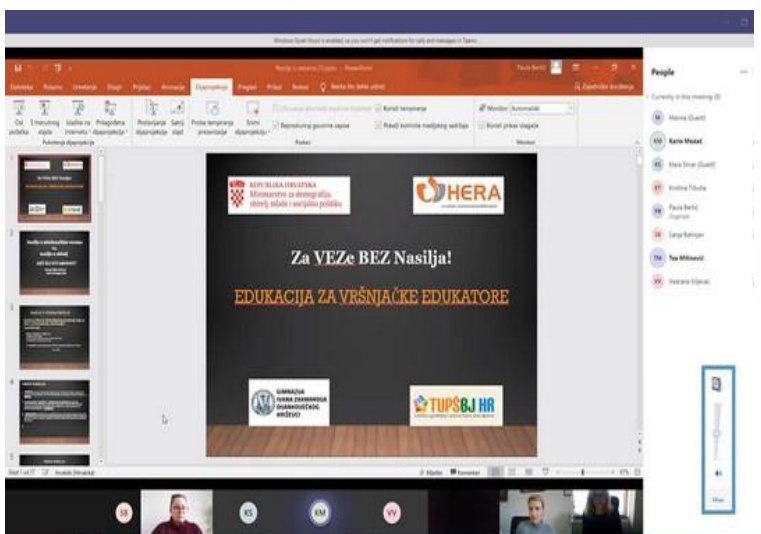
REPUBLIKA HRVATSKA
Ministarstvo za demografiju, obitelj, mlade i socijalnu politiku

HERA

Za VEZe BEZ Nasilja!

EDUKACIJA ZA VRŠNJAČKE EDUKATORE

GIMNAZIJA IVANA ZAKMARDIJA DIJANKOVEČKOG KRIŽEVCI

TUPSBJ HR

People

Karlo Medač

Paula Berlić

Tea Milinović

Dijaprojekcija

SB

KS

KM

VV